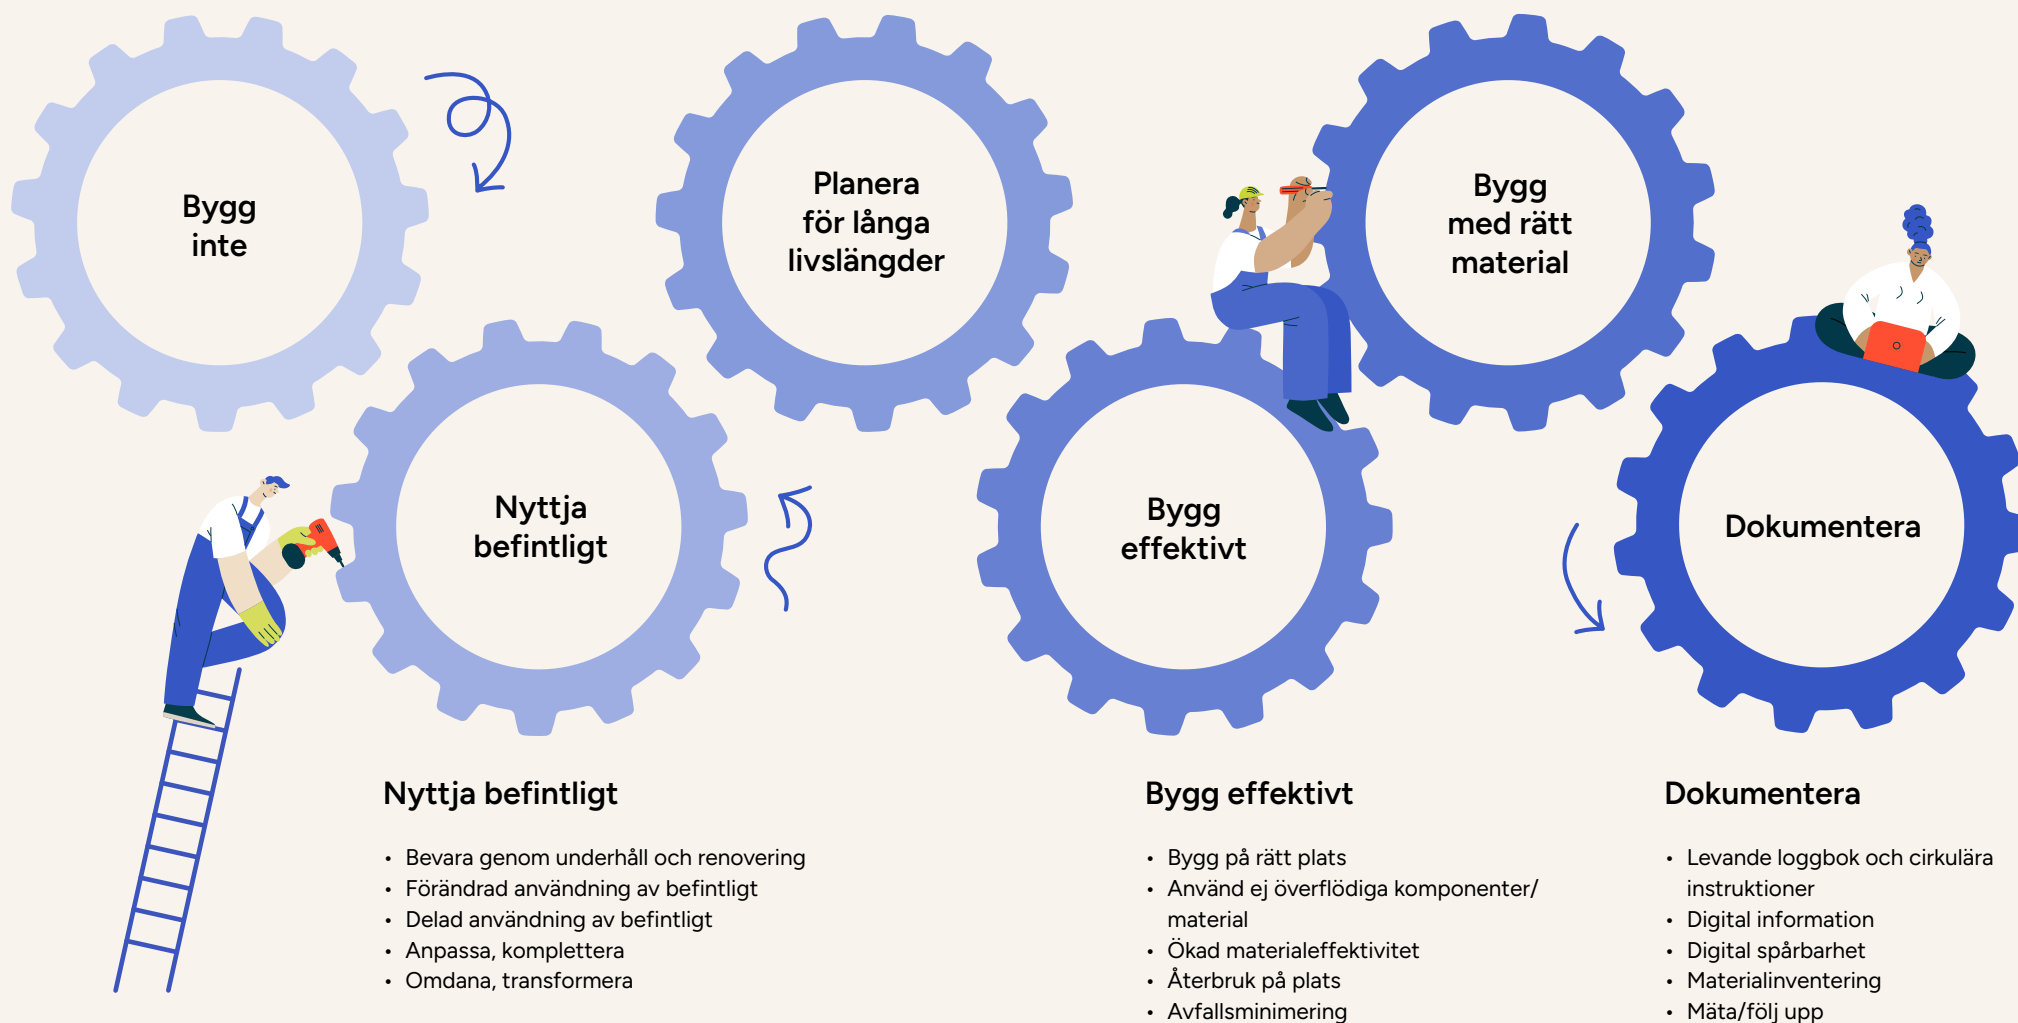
Bygg inte

Planera för långa livslängder

Bygg med rätt material

Nyttja befintligt

Bygg effektivt

Dokumentera

Nyttja befintligt

- Bevara genom underhåll och renovering
- Förändrad användning av befintligt
- Delad användning av befintligt
- Anpassa, komplettera
- Omdana, transformera

Bygg effektivt

- Bygg på rätt plats
- Använd ej överflödiga komponenter/ material
- Ökad materialeffektivitet
- Återbruk på plats
- Avfallsminimering

Dokumentera

- Levande loggbok och cirkulära instruktioner
- Digital information
- Digital spårbarhet
- Materialinventering
- Mäta/följ upp